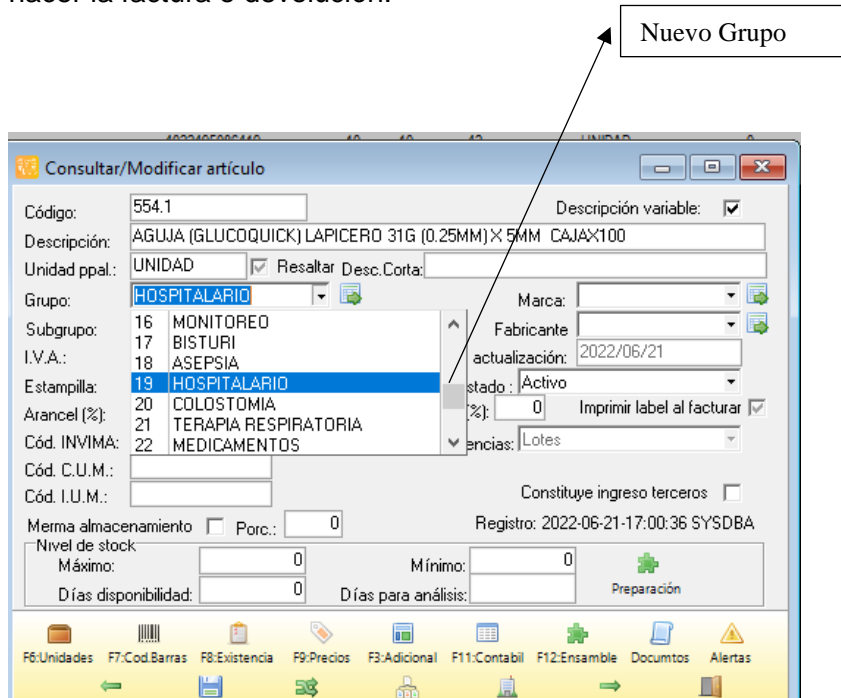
Nuevo Grupo

Consultar/Modificar artículo

Código: 554.1
Descripción variable: ☑
Descripción: AGUJA (GLUCOQUICK) LAPICERO 31G (0.25MM) X 5MM CAJAX100
Unidad ppal.: UNIDAD ☑ Resaltar Desc.Corta:
Grupo: HOSPITALARIO
Marca:
Subgrupo:
Fabricante
I.V.A.:
actualización: 2022/06/21
Estampilla:
stado : Activo
Arancel (%):
(%): 0
Imprimir label al facturar ☑
Cód. INVIMA:
encias: Lotes
Cód. C.U.M.:
Cód. I.U.M.:

| 16 | MONITOREO |
|---|---|
| 17 | BISTURI |
| 18 | ASEPSIA |
| 19 | HOSPITALARIO |
| 20 | COLOSTOMIA |
| 21 | TERAPIA RESPIRATORIA |
| 22 | MEDICAMENTOS |

Constituye ingreso terceros ☐
Merma almacenamiento ☐ Porc.: 0
Registro: 2022-06-21-17:00:36 SYSDBA
Nivel de stock
Máximo: 0
Mínimo: 0
Días disponibilidad: 0
Días para análisis:
Preparación

F6:Unidades F7:Cod.Barras F8:Existencia F9:Precios F3:Adicional F11:Contabil F12:Ensamble Documtos Alertas